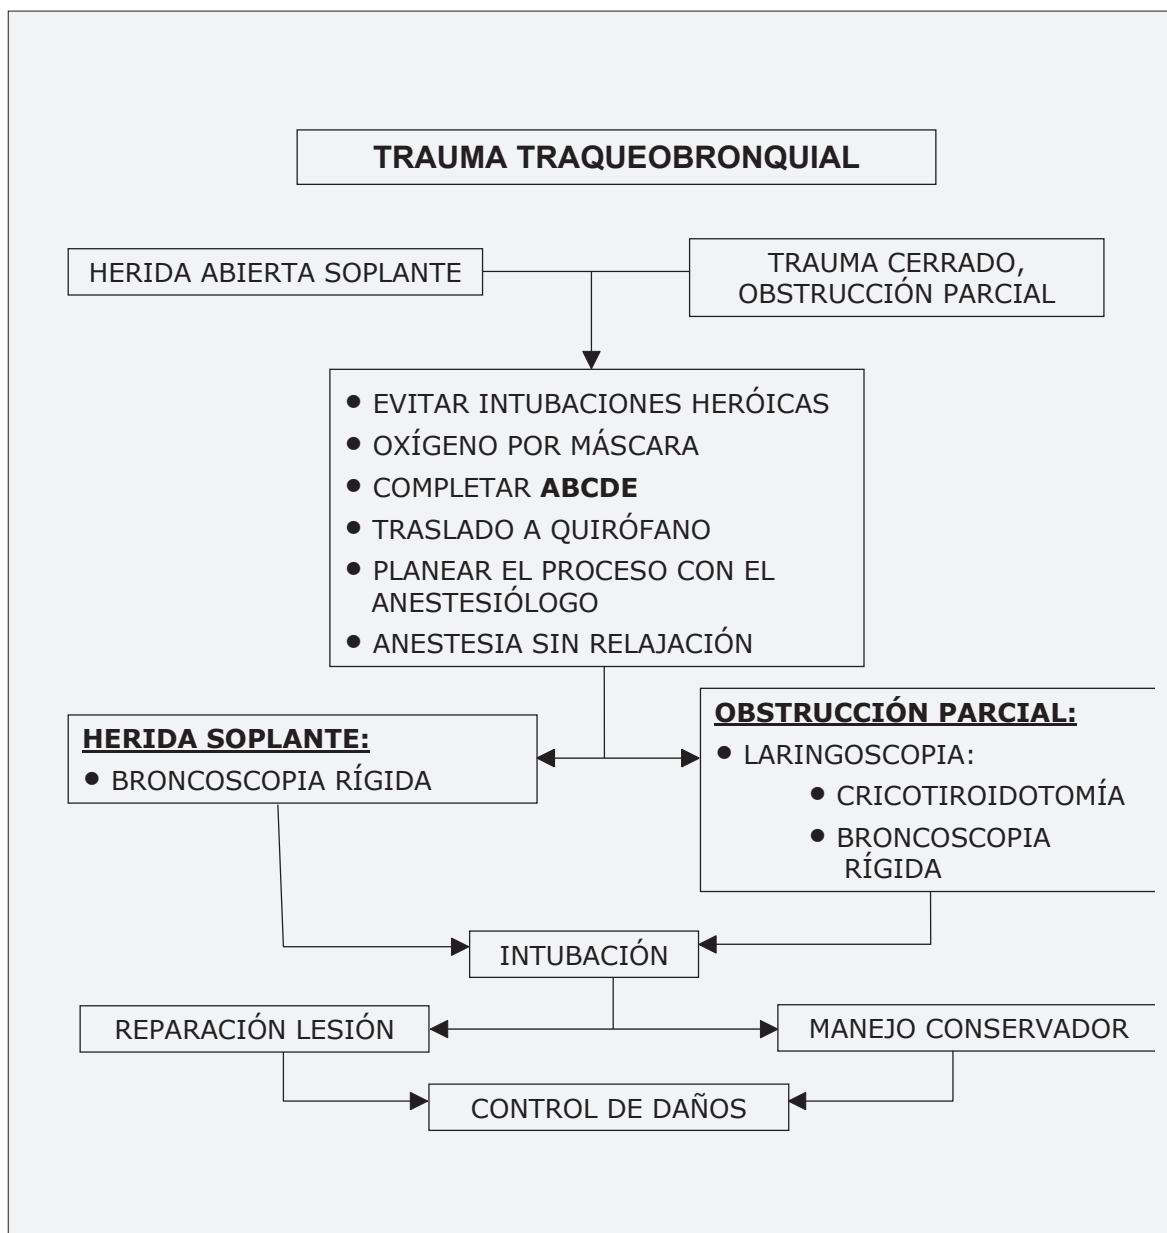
TRAUMA TRAQUEOBRONQUIAL

HERIDA ABIERTA SOPLANTE

TRAUMA CERRADO, OBSTRUCCIÓN PARCIAL

- EVITAR INTUBACIONES HERÓICAS
- OXÍGENO POR MÁSCARA
- COMPLETAR **ABCDE**
- TRASLADO A QUIRÓFANO
- PLANEAR EL PROCESO CON EL ANESTESIÓLOGO
- ANESTESIA SIN RELAJACIÓN

**HERIDA SOPLANTE:**
- BRONCOSCOPIA RÍGIDA

**OBSTRUCCIÓN PARCIAL:**
- LARINGOSCOPIA:
  - CRICOTIROIDOTOMÍA
  - BRONCOSCOPIA RÍGIDA

INTUBACIÓN

REPARACIÓN LESIÓN

MANEJO CONSERVADOR

CONTROL DE DAÑOS